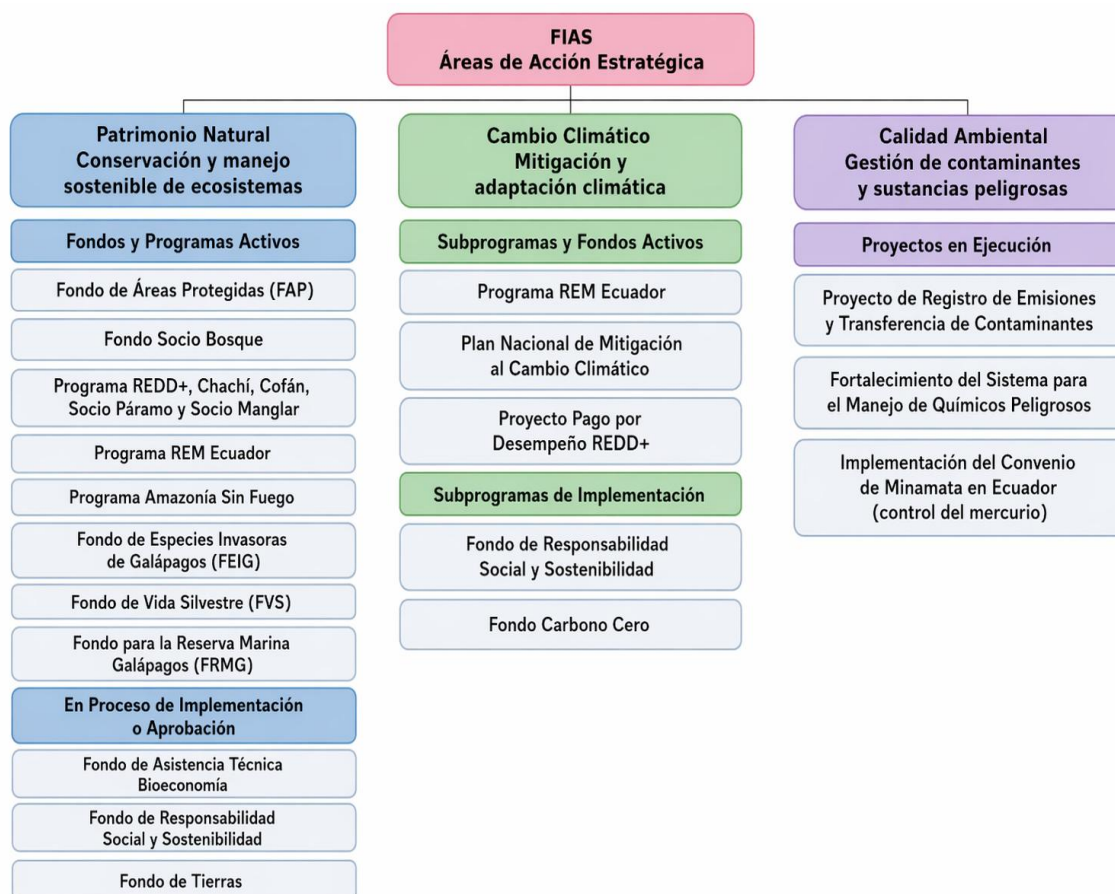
FIAS
Áreas de Acción Estratégica

Patrimonio Natural
Conservación y manejo sostenible de ecosistemas

Fondos y Programas Activos

Fondo de Áreas Protegidas (FAP)

Fondo Socio Bosque

Programa REDD+, Chachí, Cofán, Socio Páramo y Socio Manglar

Programa REM Ecuador

Programa Amazonía Sin Fuego

Fondo de Especies Invasoras de Galápagos (FEIG)

Fondo de Vida Silvestre (FVS)

Fondo para la Reserva Marina Galápagos (FRMG)

En Proceso de Implementación o Aprobación

Fondo de Asistencia Técnica Bioeconomía

Fondo de Responsabilidad Social y Sostenibilidad

Fondo de Tierras

Cambio Climático
Mitigación y adaptación climática

Subprogramas y Fondos Activos

Programa REM Ecuador

Plan Nacional de Mitigación al Cambio Climático

Proyecto Pago por Desempeño REDD+

Subprogramas de Implementación

Fondo de Responsabilidad Social y Sostenibilidad

Fondo Carbono Cero

Calidad Ambiental
Gestión de contaminantes y sustancias peligrosas

Proyectos en Ejecución

Proyecto de Registro de Emisiones y Transferencia de Contaminantes

Fortalecimiento del Sistema para el Manejo de Químicos Peligrosos

Implementación del Convenio de Minamata en Ecuador (control del mercurio)